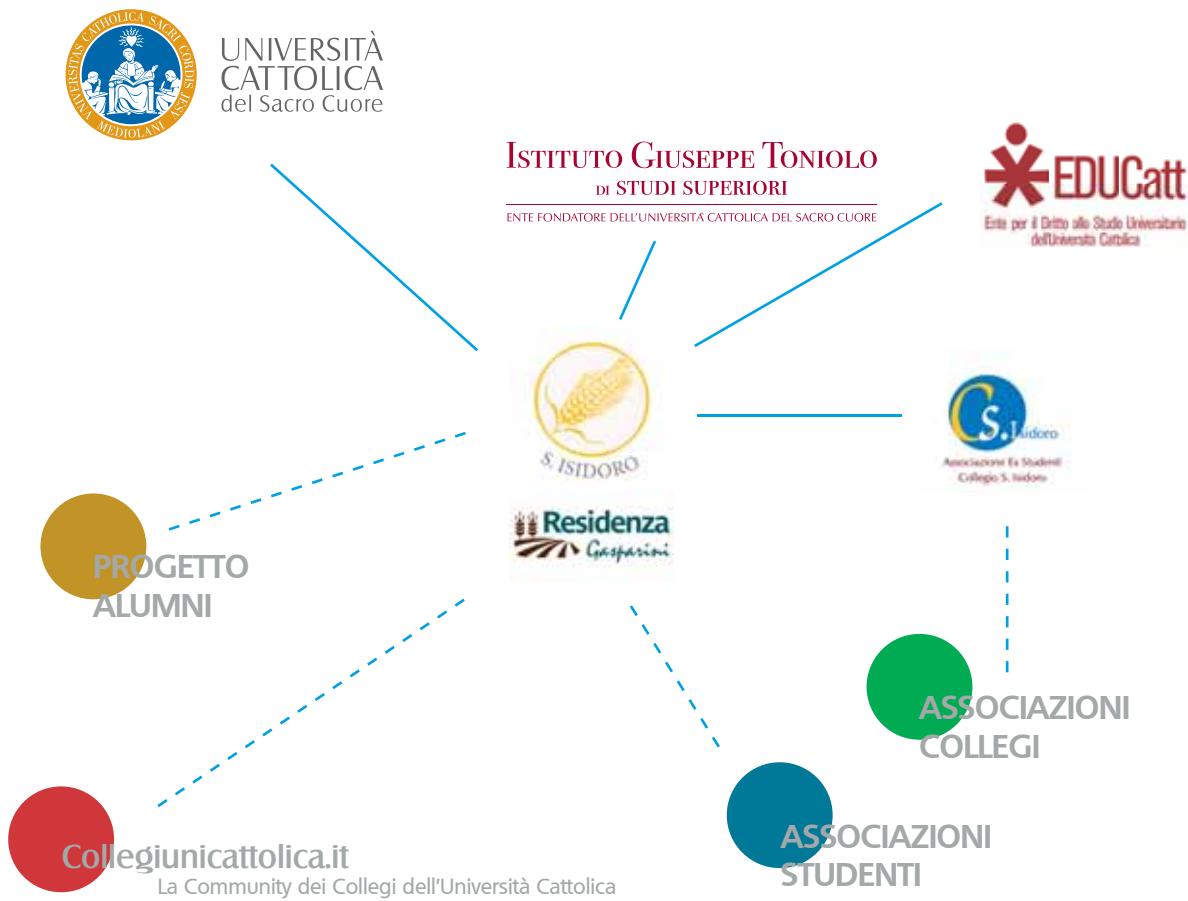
UNIVERSITAS CATHOLICA SACRI CORDIS IESU MEDIOLANI

UNIVERSITÀ CATTOLICA del Sacro Cuore

ISTITUTO GIUSEPPE TONIOLO DI STUDI SUPERIORI

ENTE FONDATORE DELL'UNIVERSITÀ CATTOLICA DEL SACRO CUORE

EDUCatt

Ente per il Diritto allo Studio Universitario dell'Università Cattolica

S. ISIDORO

Residenza Gasparini

C S. Isidoro

Associazione Ex Studenti Collegio S. Isidoro

PROGETTO ALUMNI

ASSOCIAZIONI COLLEGI

ASSOCIAZIONI STUDENTI

Collegiunicattolica.it

La Community dei Collegi dell'Università Cattolica